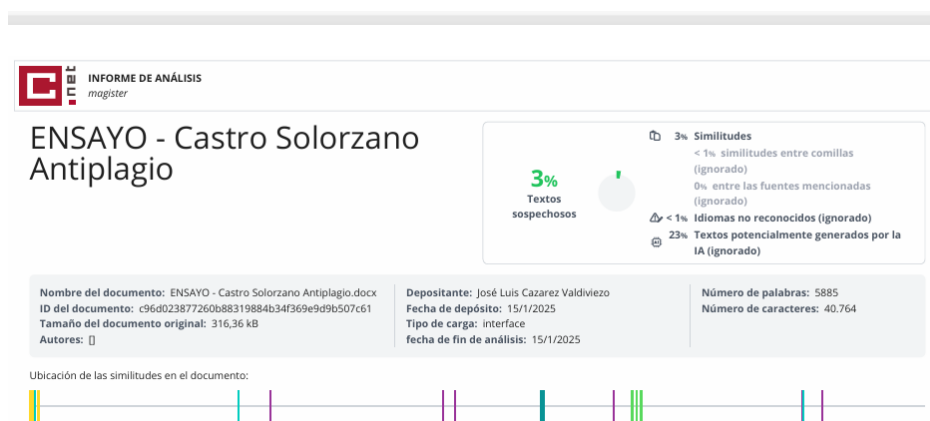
INFORME DE ANÁLISIS
magister

ENSAYO - Castro Solorzano Antiplagio

3%
Textos sospechosos

3% Similitudes
< 1% similitudes entre comillas (ignorado)
0% entre las fuentes mencionadas (ignorado)
< 1% Idiomas no reconocidos (ignorado)
23% Textos potencialmente generados por la IA (ignorado)

Nombre del documento: ENSAYO - Castro Solorzano Antiplagio.docx
ID del documento: c96d023877260b88319884b34f369e9d9b507c61
Tamaño del documento original: 316,36 kB
Autores: []

Depositante: José Luis Cazarez Valdiviezo
Fecha de depósito: 15/1/2025
Tipo de carga: interface
fecha de fin de análisis: 15/1/2025

Número de palabras: 5885
Número de caracteres: 40.764

Ubicación de las similitudes en el documento: